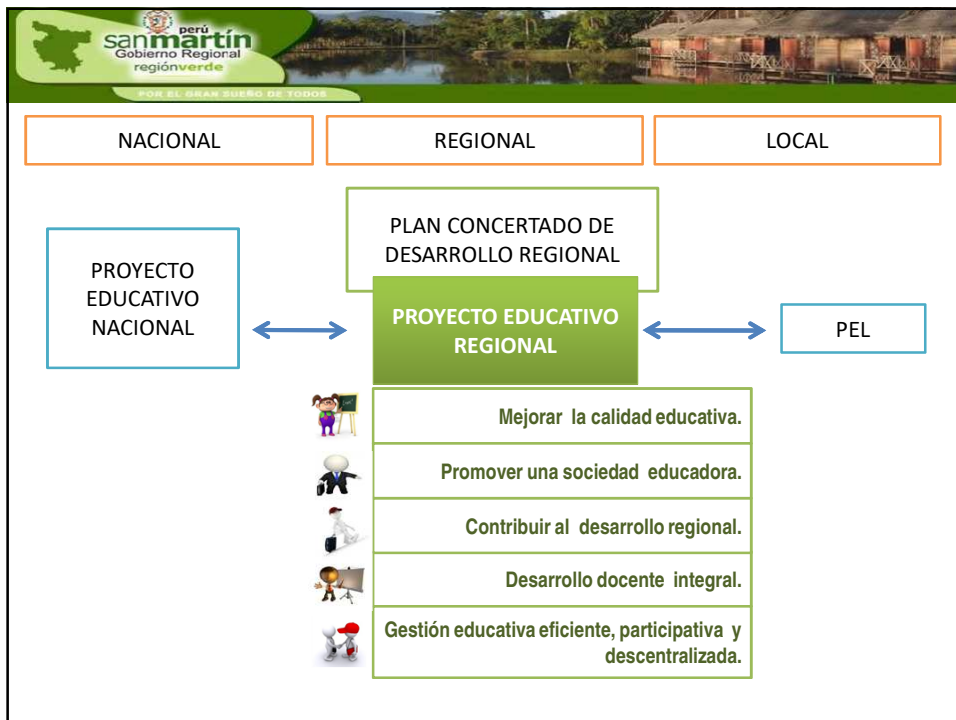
perú
sanmartín
Gobierno Regional
regiónverde

POR EL GRAN SUEÑO DE TODOS

NACIONAL

REGIONAL

LOCAL

PLAN CONCERTADO DE DESARROLLO REGIONAL

PROYECTO EDUCATIVO NACIONAL

PROYECTO EDUCATIVO REGIONAL

PEL

Mejorar la calidad educativa.

Promover una sociedad educadora.

Contribuir al desarrollo regional.

Desarrollo docente integral.

Gestión educativa eficiente, participativa y descentralizada.